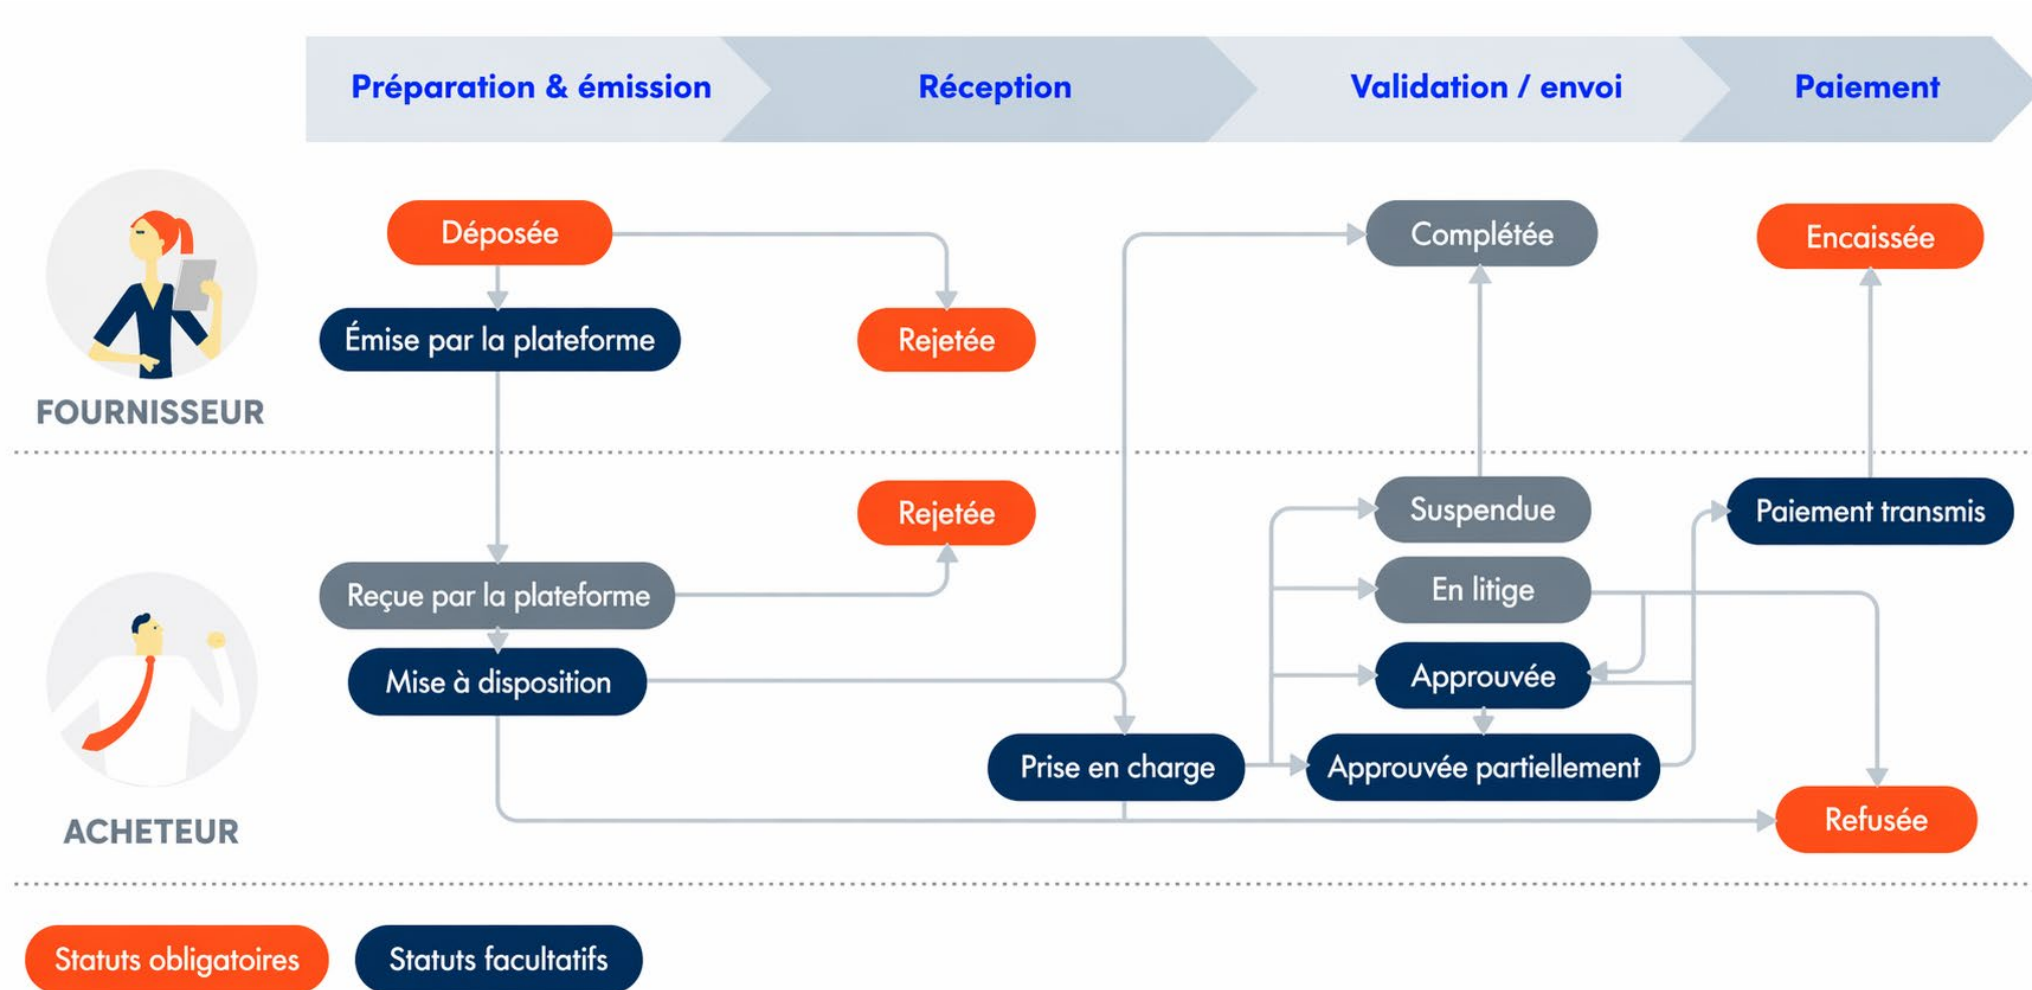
Préparation & émission
Réception
Validation / envoi
Paiement

FOURNISSEUR

Déposée
Émise par la plateforme
Rejetée
Complétée
Encaissée

ACHETEUR

Rejetée
Reçue par la plateforme
Mise à disposition
Prise en charge
Suspendue
En litige
Approuvée
Approuvée partiellement
Paiement transmis
Refusée

Statuts obligatoires
Statuts facultatifs